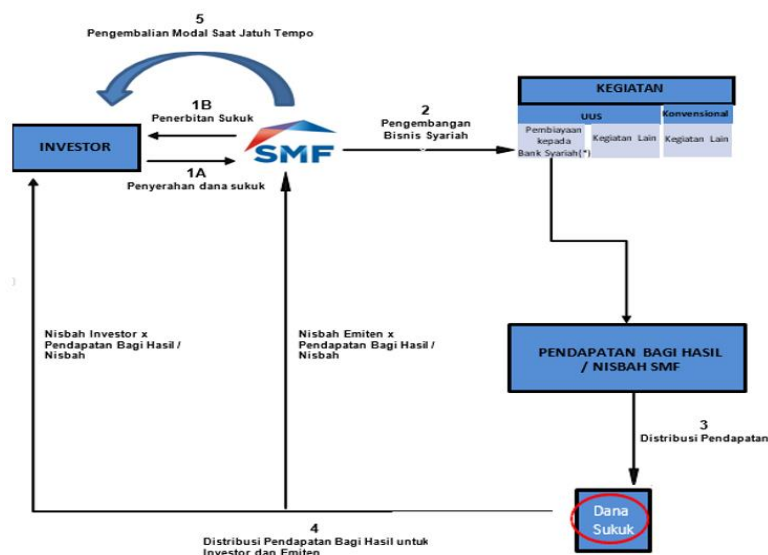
5
Pengembalian Modal Saat Jatuh Tempo

1B
Penerbitan Sukuk

INVESTOR

1A
Penyerahan dana sukuk

SMF

2
Pengembangan Bisnis Syariah

KEGIATAN

| UUS | | Konvensional |
|---|---|---|
| Pembiayaan kepada Bank Syariah(*) | Kegiatan Lain | Kegiatan Lain |

Nisbah Investor x Pendapatan Bagi Hasil / Nisbah

Nisbah Emiten x Pendapatan Bagi Hasil / Nisbah

PENDAPATAN BAGI HASIL / NISBAH SMF

3
Distribusi Pendapatan

Dana Sukuk

4
Distribusi Pendapatan Bagi Hasil untuk Investor dan Emiten